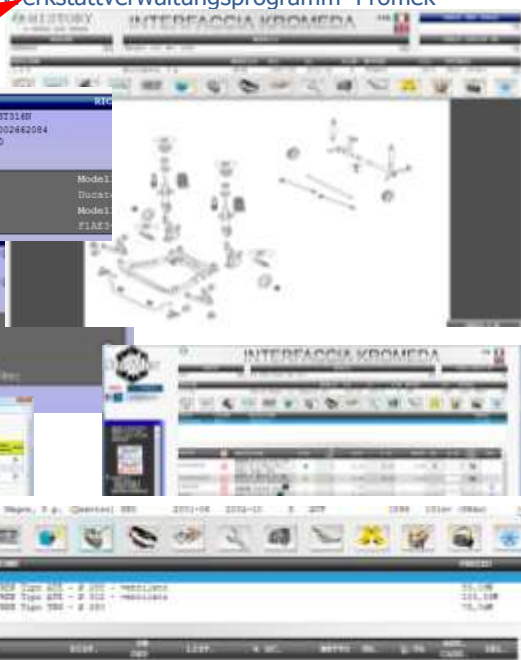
rkstattverwaltungsprogramm "Fromek"

INTERFACCIA KROMEDA

RIC
T316H
002662084
0

Model
Ducat
Model
F1AE3

INTERFACCIA KROMEDA

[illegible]

Ducato 3,0 ... 2001-06 2006-12 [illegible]

PREZZO

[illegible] Tipo ... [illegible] 55,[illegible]
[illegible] Tipo ... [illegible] 123,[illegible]
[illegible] Tipo ... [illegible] 75,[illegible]